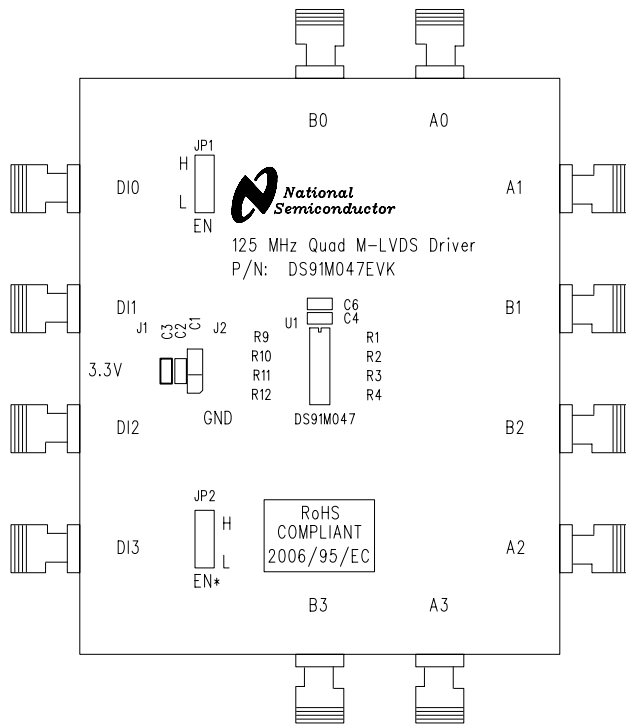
B0
A0

JP1
H
L
EN

DI0

National Semiconductor

A1

125 MHz Quad M-LVDS Driver
P/N: DS91M047EVK

DI1

C6
C4

B1

J1
C3
C2
C1
J2

U1

R9
R10
R11
R12

R1
R2
R3
R4

3.3V

GND

DS91M047

DI2

B2

JP2
H
L
EN*

DI3

RoHS
COMPLIANT
2006/95/EC

A2

B3
A3